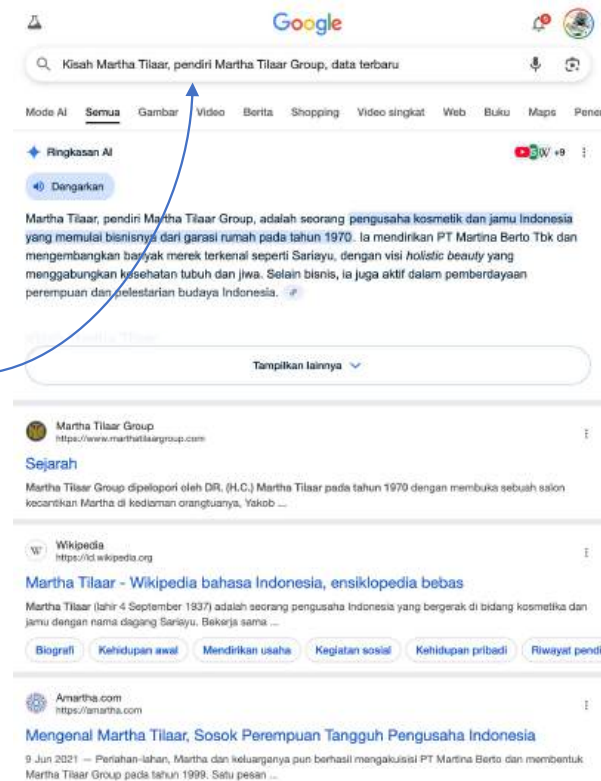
Google

Kisah Martha Tilaar, pendiri Martha Tilaar Group, data terbaru

Mode AI Semua Gambar Video Berita Shopping Video singkat Web Buku Maps Pene

Ringkasan AI

W +9

Dengarkan

Martha Tilaar, pendiri Martha Tilaar Group, adalah seorang pengusaha kosmetik dan jamu Indonesia yang memulai bisnisnya dari garasi rumah pada tahun 1970. Ia mendirikan PT Martina Berto Tbk dan mengembangkan banyak merek terkenal seperti Sariayu, dengan visi holistic beauty yang menggabungkan kesehatan tubuh dan jiwa. Selain bisnis, ia juga aktif dalam pemberdayaan perempuan dan pelestarian budaya Indonesia.

Tampilkan lainnya

Martha Tilaar Group
https://www.marthatilaargroup.com

Sejarah

Martha Tilaar Group dipelopori oleh DR. (H.C.) Martha Tilaar pada tahun 1970 dengan membuka sebuah salon kecantikan Martha di kediaman orangtuanya, Yakob ...

Wikipedia
https://id.wikipedia.org

Martha Tilaar - Wikipedia bahasa Indonesia, ensiklopedia bebas

Martha Tilaar (lahir 4 September 1937) adalah seorang pengusaha Indonesia yang bergerak di bidang kosmetika dan jamu dengan nama dagang Sariayu. Bekerja sama ...

Biografi Kehidupan awal Mendirikan usaha Kegiatan sosial Kehidupan pribadi Riwayat pendi

Amartha.com
https://amartha.com

Mengenal Martha Tilaar, Sosok Perempuan Tangguh Pengusaha Indonesia

9 Jun 2021 — Perlahan-lahan, Martha dan keluarganya pun berhasil mengakuisisi PT Martina Berto dan membentuk Martha Tilaar Group pada tahun 1999. Satu pesan ...